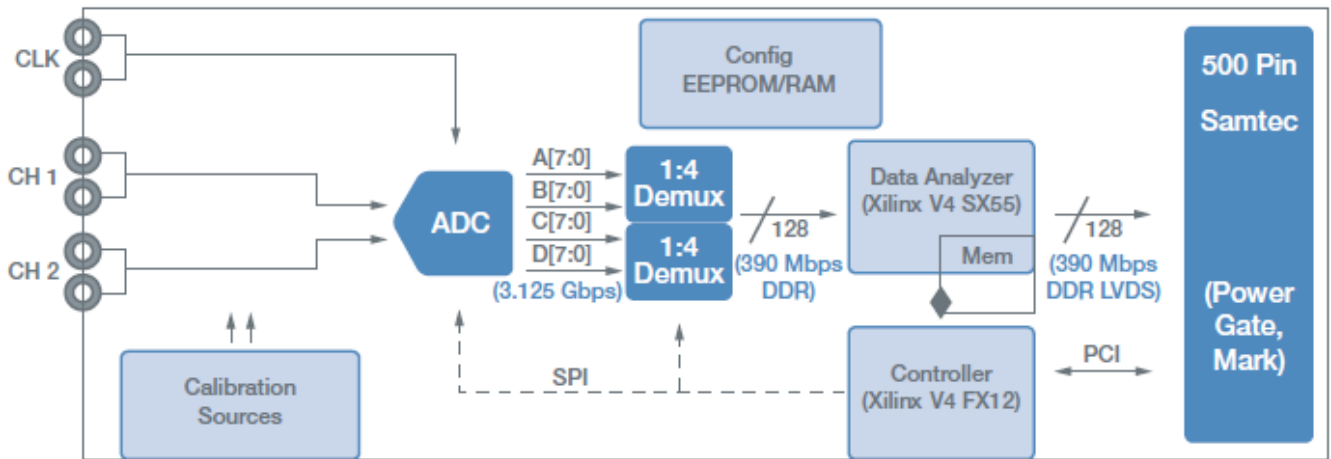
CLK

CH 1

CH 2

Config EEPROM/RAM

500 Pin

Samtec

ADC

A[7:0]

B[7:0]

C[7:0]

D[7:0]

(3.125 Gbps)

1:4 Demux

1:4 Demux

128

(390 Mbps DDR)

Data Analyzer (Xilinx V4 SX55)

Mem

128

(390 Mbps DDR LVDS)

(Power Gate, Mark)

Calibration Sources

SPI

Controller (Xilinx V4 FX12)

PCI